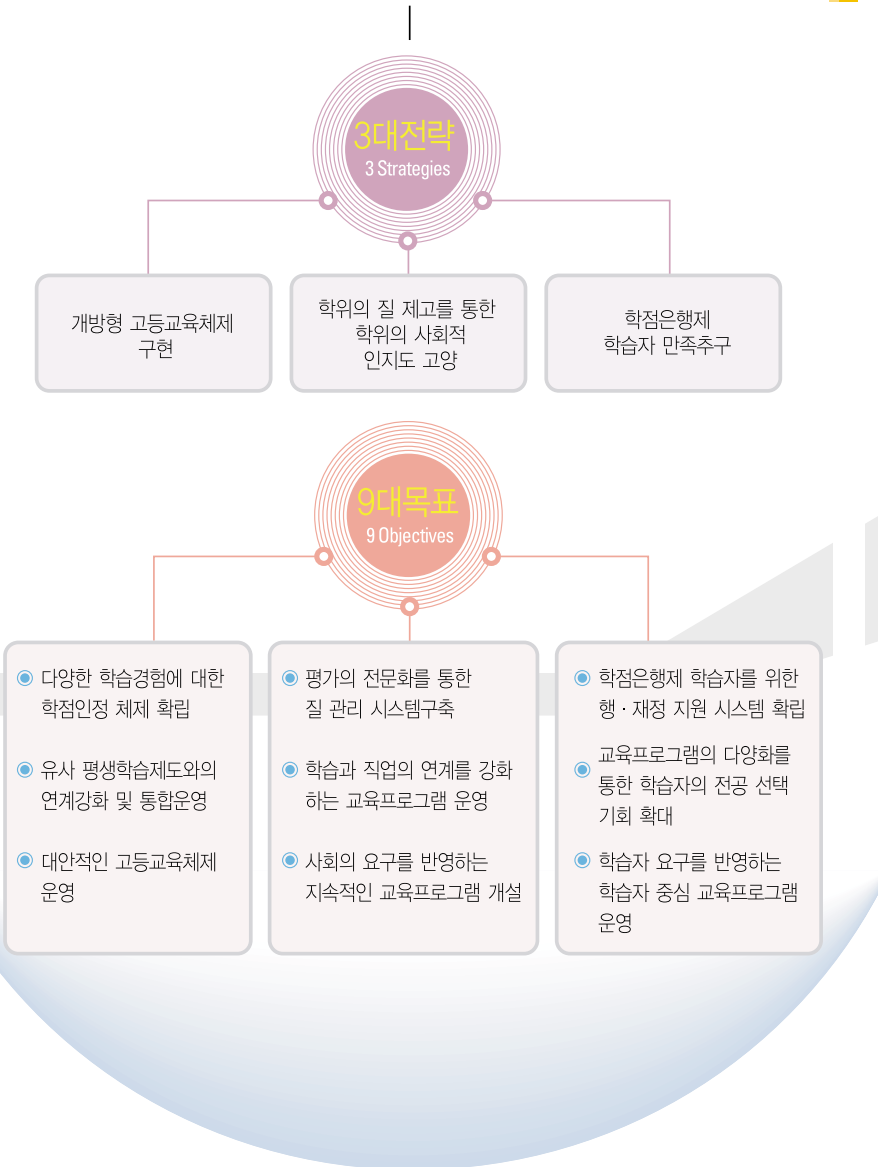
3대전략
3 Strategies

개방형 고등교육체제 구현

학위의 질 제고를 통한 학위의 사회적 인지도 고양

학점은행제 학습자 만족추구

9대목표
9 Objectives

다양한 학습경험에 대한 학점인정 체제 확립

유사 평생학습제도와의 연계강화 및 통합운영

대안적인 고등교육체제 운영

평가의 전문화를 통한 질 관리 시스템구축

학습과 직업의 연계를 강화하는 교육프로그램 운영

사회의 요구를 반영하는 지속적인 교육프로그램 개설

학점은행제 학습자를 위한 행 · 재정 지원 시스템 확립

교육프로그램의 다양화를 통한 학습자의 전공 선택 기회 확대

학습자 요구를 반영하는 학습자 중심 교육프로그램 운영